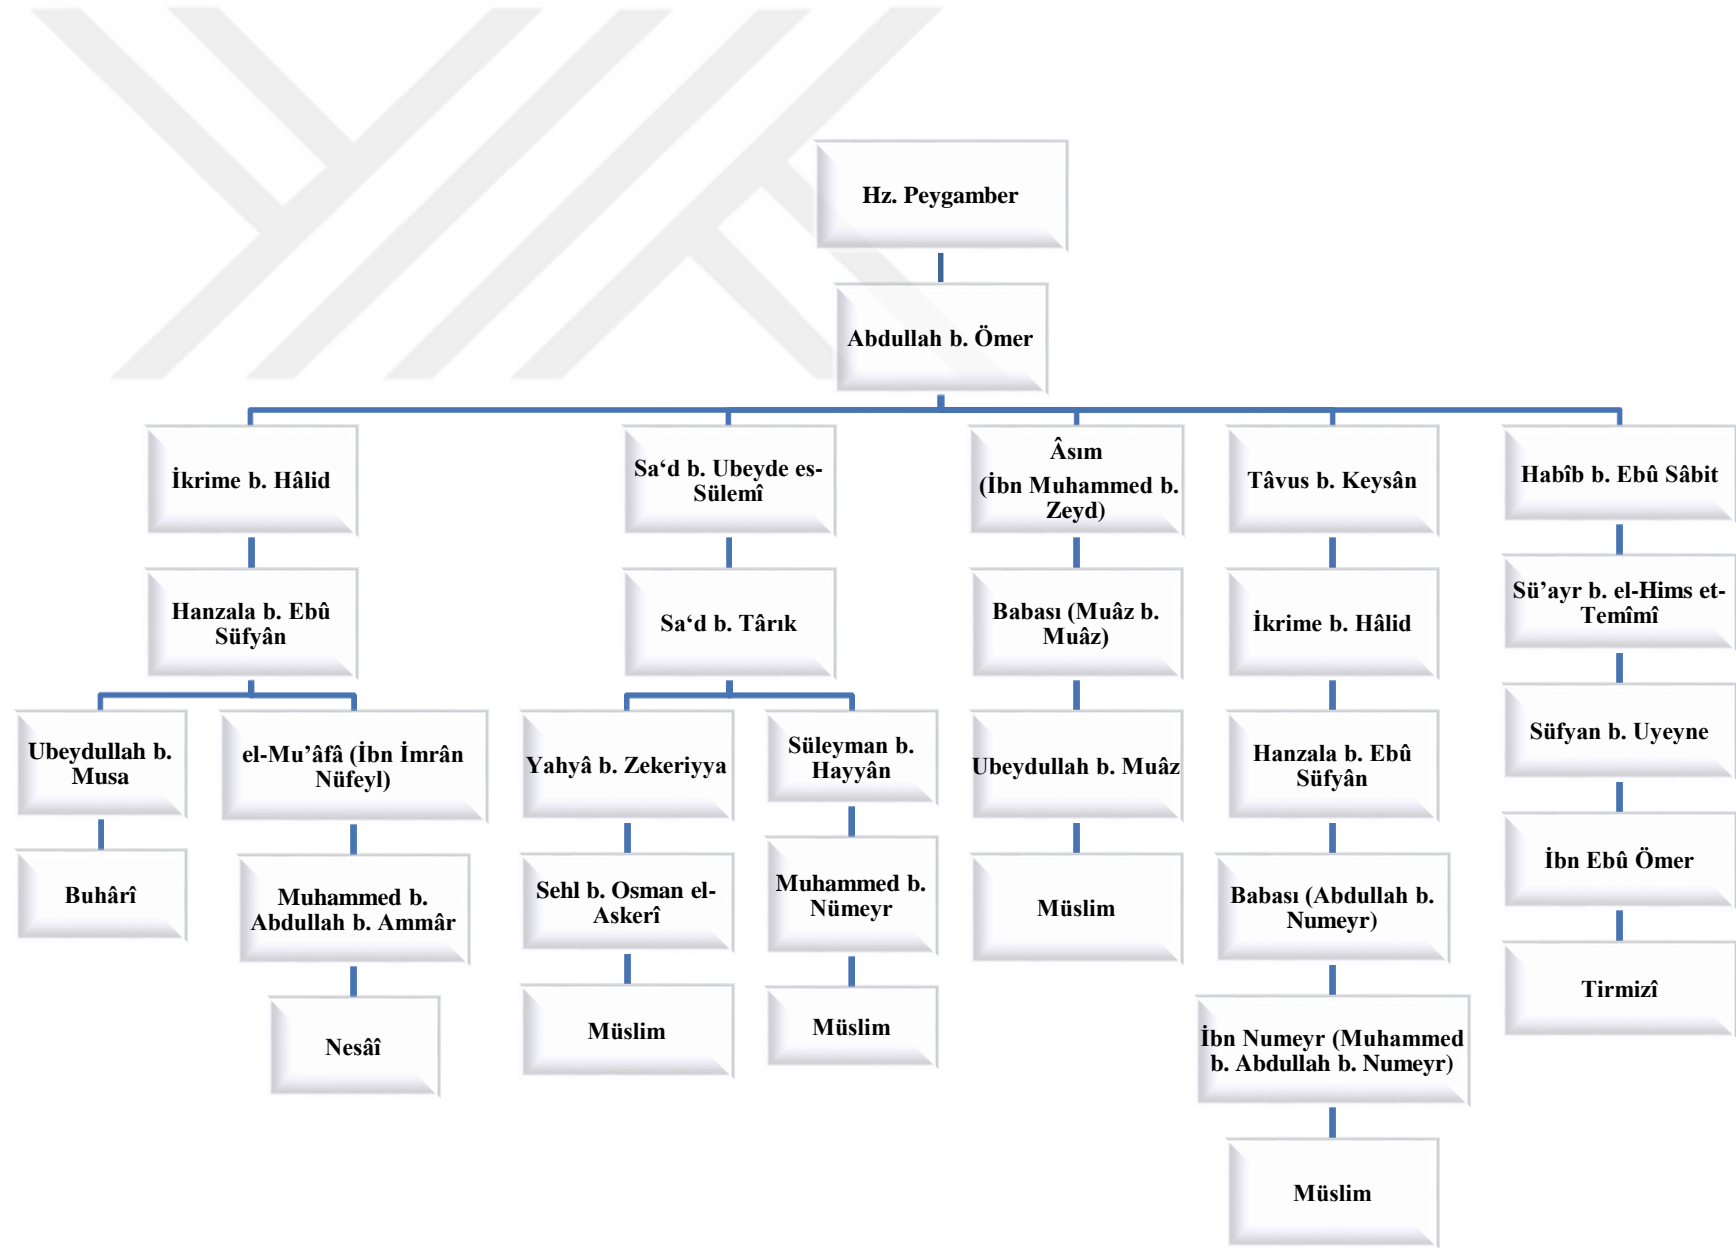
Hz. Peygamber

Abdullah b. Ömer

İkrime b. Hâlid

Hanzala b. Ebû Süfyân

Ubeydullah b. Musa

Buhârî

el-Mu'âfâ (İbn İmrân Nüfeyl)

Muhammed b. Abdullah b. Ammâr

Nesâî

Sa'd b. Ubeyde es-Sülemî

Sa'd b. Târık

Yahyâ b. Zekeriyya

Sehl b. Osman el-Askerî

Müslim

Süleyman b. Hayyân

Muhammed b. Nümeyr

Müslim

Âsım (İbn Muhammed b. Zeyd)

Babası (Muâz b. Muâz)

Ubeydullah b. Muâz

Müslim

Tâvus b. Keysân

İkrime b. Hâlid

Hanzala b. Ebû Süfyân

Babası (Abdullah b. Numeyr)

İbn Numeyr (Muhammed b. Abdullah b. Numeyr)

Müslim

Habîb b. Ebû Sâbit

Sü'ayr b. el-Hims et-Temîmî

Süfyan b. Uyeyne

İbn Ebû Ömer

Tirmizî